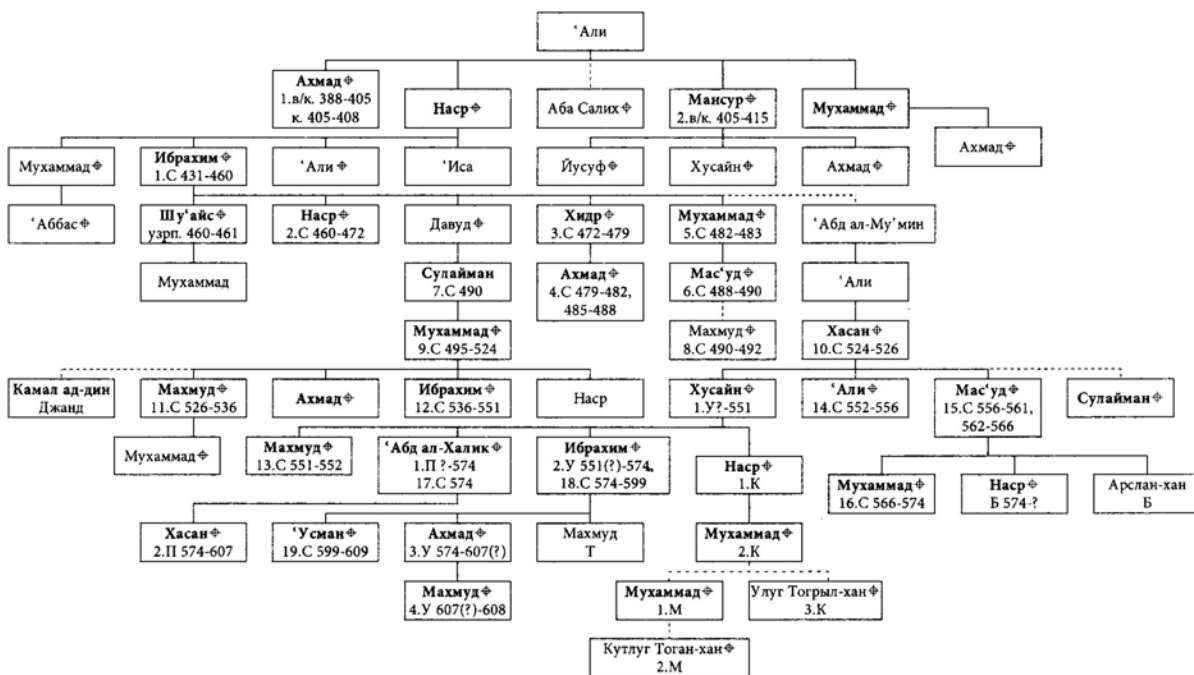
ʻАли

Ахмад ⌖ 1.в/к. 388-405 к. 405-408

Наср ⌖

Аба Салих ⌖

Мансур ⌖ 2.в/к. 405-415

Мухаммад ⌖

Ахмад ⌖

Мухаммад ⌖

Ибрахим ⌖ 1.С 431-460

ʻАли ⌖

ʻИса

Йусуф ⌖

Хусайн ⌖

Ахмад ⌖

ʻАббас ⌖

Шуʻайс ⌖ узрп. 460-461

Наср ⌖ 2.С 460-472

Давуд ⌖

Хидр ⌖ 3.С 472-479

Мухаммад ⌖ 5.С 482-483

ʻАбд ал-Муʼмин

Мухаммад

Сулайман 7.С 490

Ахмад ⌖ 4.С 479-482, 485-488

Масʻуд ⌖ 6.С 488-490

ʻАли

Мухаммад ⌖ 9.С 495-524

Махмуд ⌖ 8.С 490-492

Хасан ⌖ 10.С 524-526

Камал ад-дин Джанд

Махмуд ⌖ 11.С 526-536

Ахмад ⌖

Ибрахим ⌖ 12.С 536-551

Наср

Хусайн ⌖ 1.У?-551

ʻАли ⌖ 14.С 552-556

Масʻуд ⌖ 15.С 556-561, 562-566

Сулайман ⌖

Мухаммад ⌖

Махмуд ⌖ 13.С 551-552

ʻАбд ал-Халик ⌖ 1.П ?-574 17.С 574

Ибрахим ⌖ 2.У 551(?)-574, 18.С 574-599

Наср ⌖ 1.К

Мухаммад ⌖ 16.С 566-574

Наср ⌖ Б 574-?

Арслан-хан Б

Хасан ⌖ 2.П 574-607

ʻУсман ⌖ 19.С 599-609

Ахмад ⌖ 3.У 574-607(?)

Махмуд Т

Мухаммад ⌖ 2.К

Махмуд ⌖ 4.У 607(?)-608

Мухаммад ⌖ 1.М

Улуг Тогрыл-хан ⌖ 3.К

Кутлуг Тоган-хан ⌖ 2.М